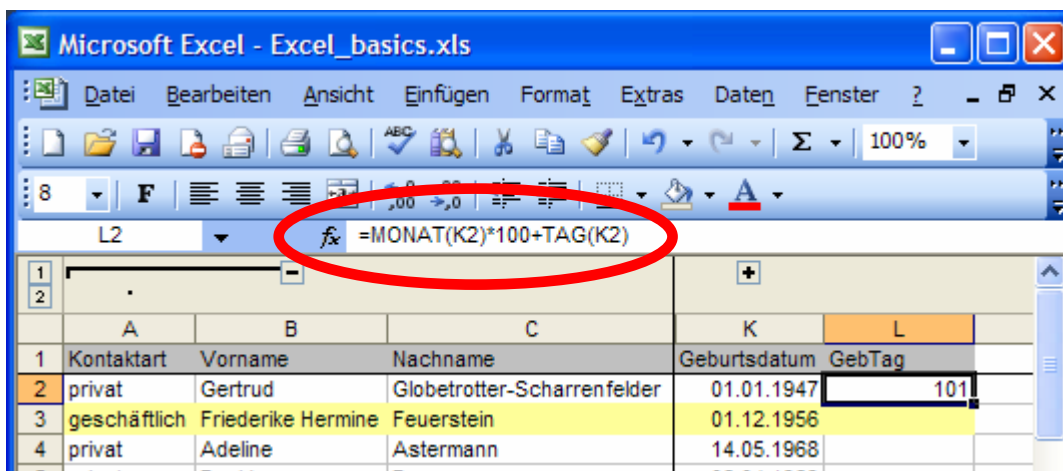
Microsoft Excel - Excel_basics.xls

Datei Bearbeiten Ansicht Einfügen Format Extras Daten Fenster ?

100%

8 F

L2 $f_x$ =MONAT(K2)*100+TAG(K2)

1
2

| | A | B | C | K | L |
|---|---|---|---|---|---|
| 1 | Kontaktart | Vorname | Nachname | Geburtsdatum | GebTag |
| 2 | privat | Gertrud | Globetrotter-Scharrenfelder | 01.01.1947 | 101 |
| 3 | geschäftlich | Friederike Hermine | Feuerstein | 01.12.1956 | |
| 4 | privat | Adeline | Astermann | 14.05.1968 | |